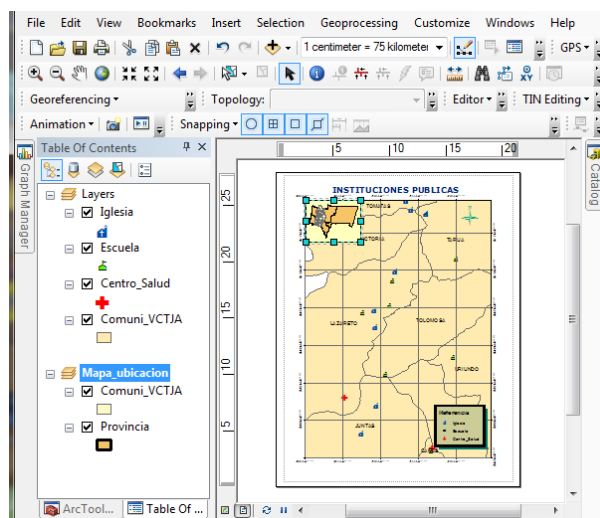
File Edit View Bookmarks Insert Selection Geoprocessing Customize Windows Help

1 centimeter = 75 kilometer

GPS

Georeferencing

Topology:

Editor

TIN Editing

Animation

Snapping

Graph Manager

Table Of Contents

Layers

Iglesia

Escuela

Centro_Salud

Comuni_VCTJA

Mapa_ubicacion

Comuni_VCTJA

Provincia

ArcTool...

Table Of ...

Catalog

5 10 15 20

25 20 15 10 5

INSTITUCIONES PUBLICAS

TOMATA

VICTORIA

TARUA

LIZARRITO

TOLOMOSA

RIVINDO

JUNTAS

Referencias

Iglesia

Escuela

Centro_Salud